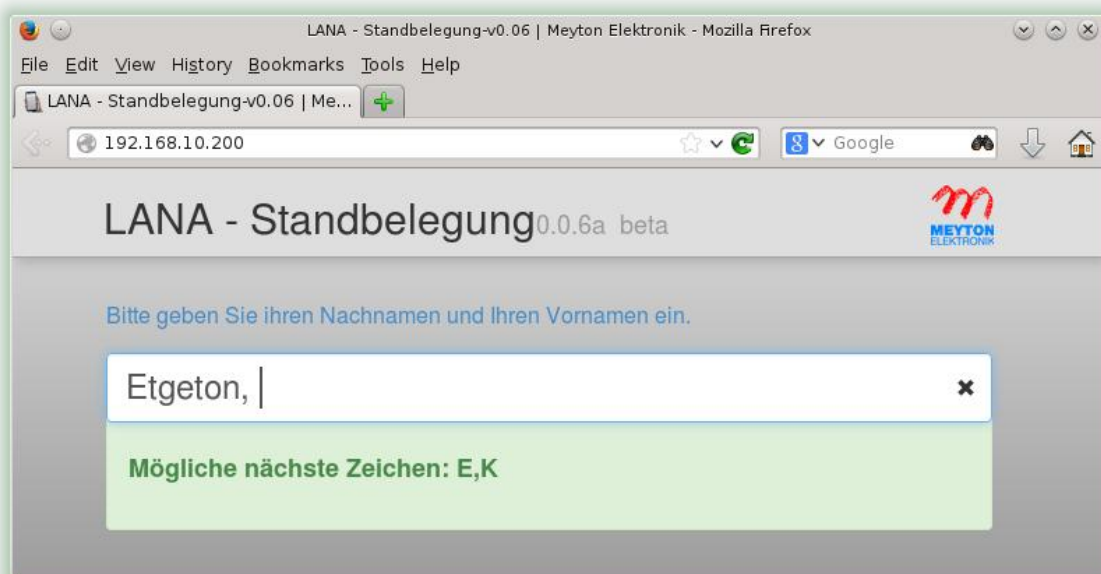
LANA - Standbelegung-v0.06 | Meyton Elektronik - Mozilla Firefox

File Edit View History Bookmarks Tools Help

LANA - Standbelegung-v0.06 | Me...

192.168.10.200

Google

LANA - Standbelegung0.0.6a beta

MEYTON ELEKTRONIK

Bitte geben Sie ihren Nachnamen und Ihren Vornamen ein.

Etgeton,

Mögliche nächste Zeichen: E,K